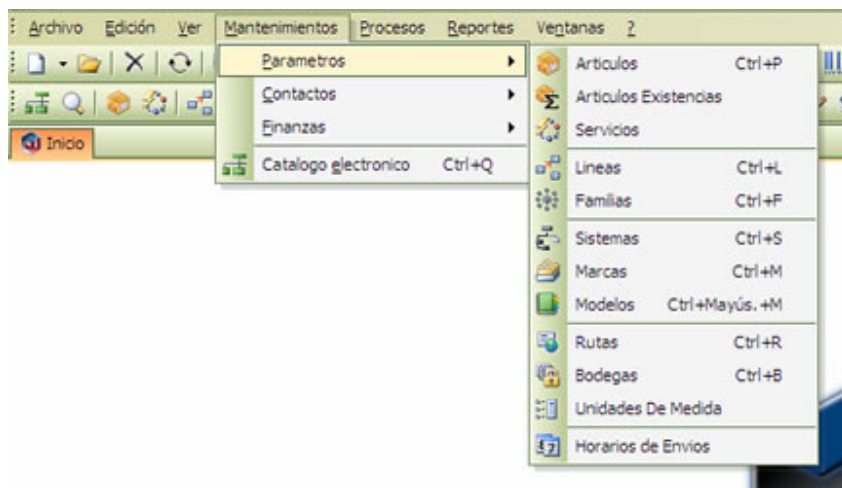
Archivo Edición Ver Mantenimientos Procesos Reportes Ventanas ?

Inicio

Parametros
Contactos
Finanzas
Catalogo electronico Ctrl+Q

Articulos Ctrl+P
Articulos Existencias
Servicios
Lineas Ctrl+L
Familias Ctrl+F
Sistemas Ctrl+S
Marcas Ctrl+M
Modelos Ctrl+Mayús.+M
Rutas Ctrl+R
Bodegas Ctrl+B
Unidades De Medida
Horarios de Envios